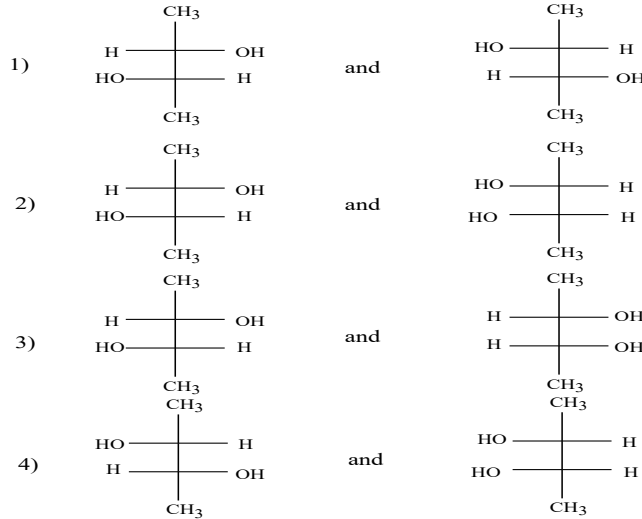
1) $CH_3$ H OH HO H $CH_3$ and $CH_3$ HO H H OH $CH_3$

2) $CH_3$ H OH HO H $CH_3$ and $CH_3$ HO H HO H $CH_3$

3) $CH_3$ H OH HO H $CH_3$ and $CH_3$ H OH H OH $CH_3$

4) $CH_3$ HO H H OH $CH_3$ and $CH_3$ HO H HO H $CH_3$